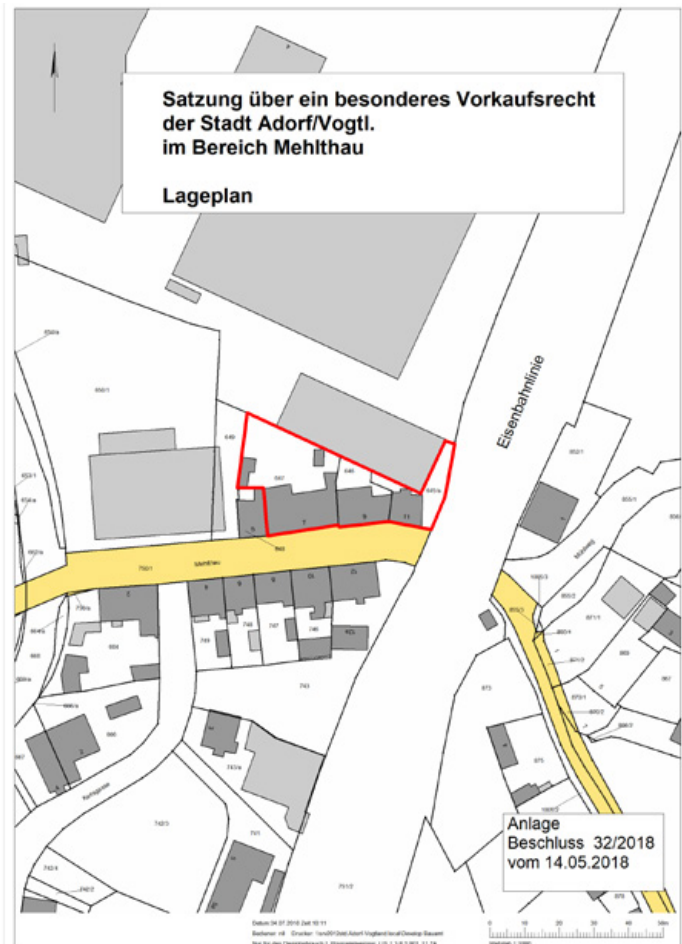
Satzung über ein besonderes Vorkaufsrecht der Stadt Adorf/Vogtl. im Bereich Mehlthau

Lageplan

Eisenbahnlinie

650/1

649

647

646

645/a

750/1

Mehlthau

743

743/3

Anlage
Beschluss 32/2018
vom 14.05.2018

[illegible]